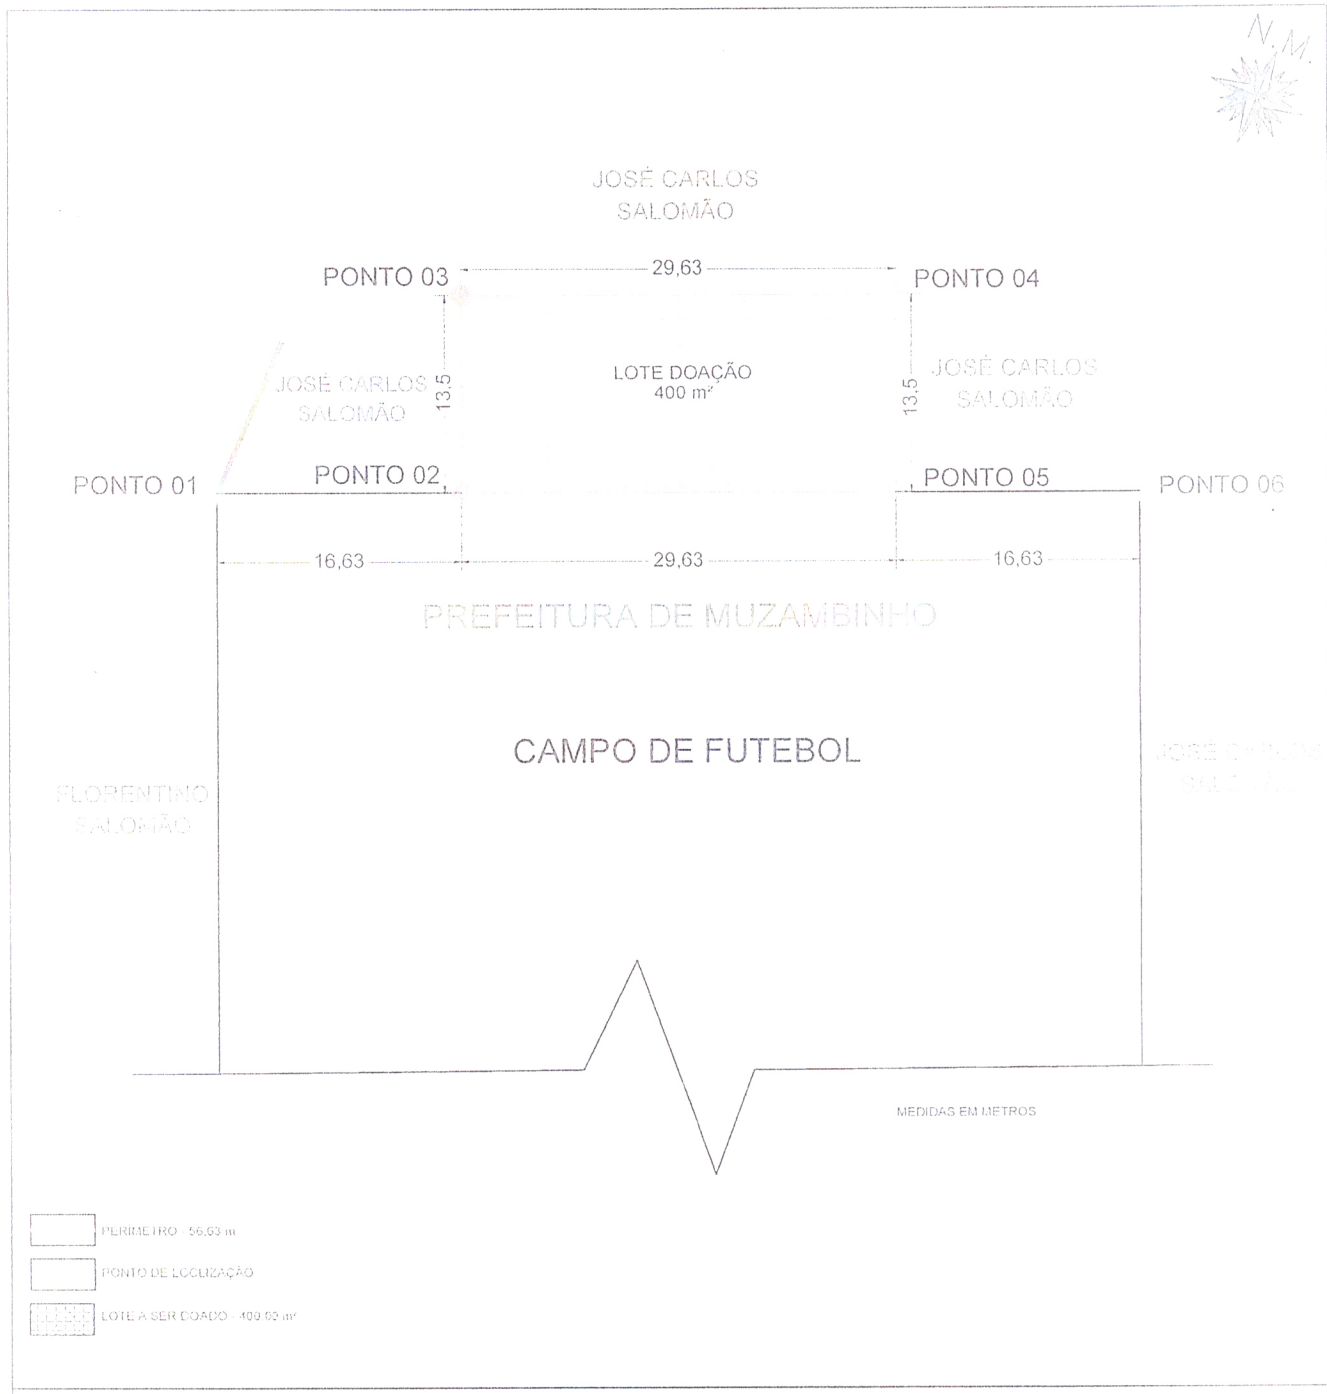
N.M.

JOSÉ CARLOS SALOMÃO

PONTO 03

29,63

PONTO 04

JOSÉ CARLOS SALOMÃO

13,5

LOTE DOAÇÃO
400 m²

13,5

JOSÉ CARLOS SALOMÃO

PONTO 01

PONTO 02

PONTO 05

PONTO 06

16,63

29,63

16,63

PREFEITURA DE MUZAMBINHO

CAMPO DE FUTEBOL

FLORENTINO SALOMÃO

JOSÉ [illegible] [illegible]

MEDIDAS EM METROS

PERIMETRO - 56,63 m

PONTO DE LOCLIZAÇÃO

LOTE A SER DOADO - 400,00 m²